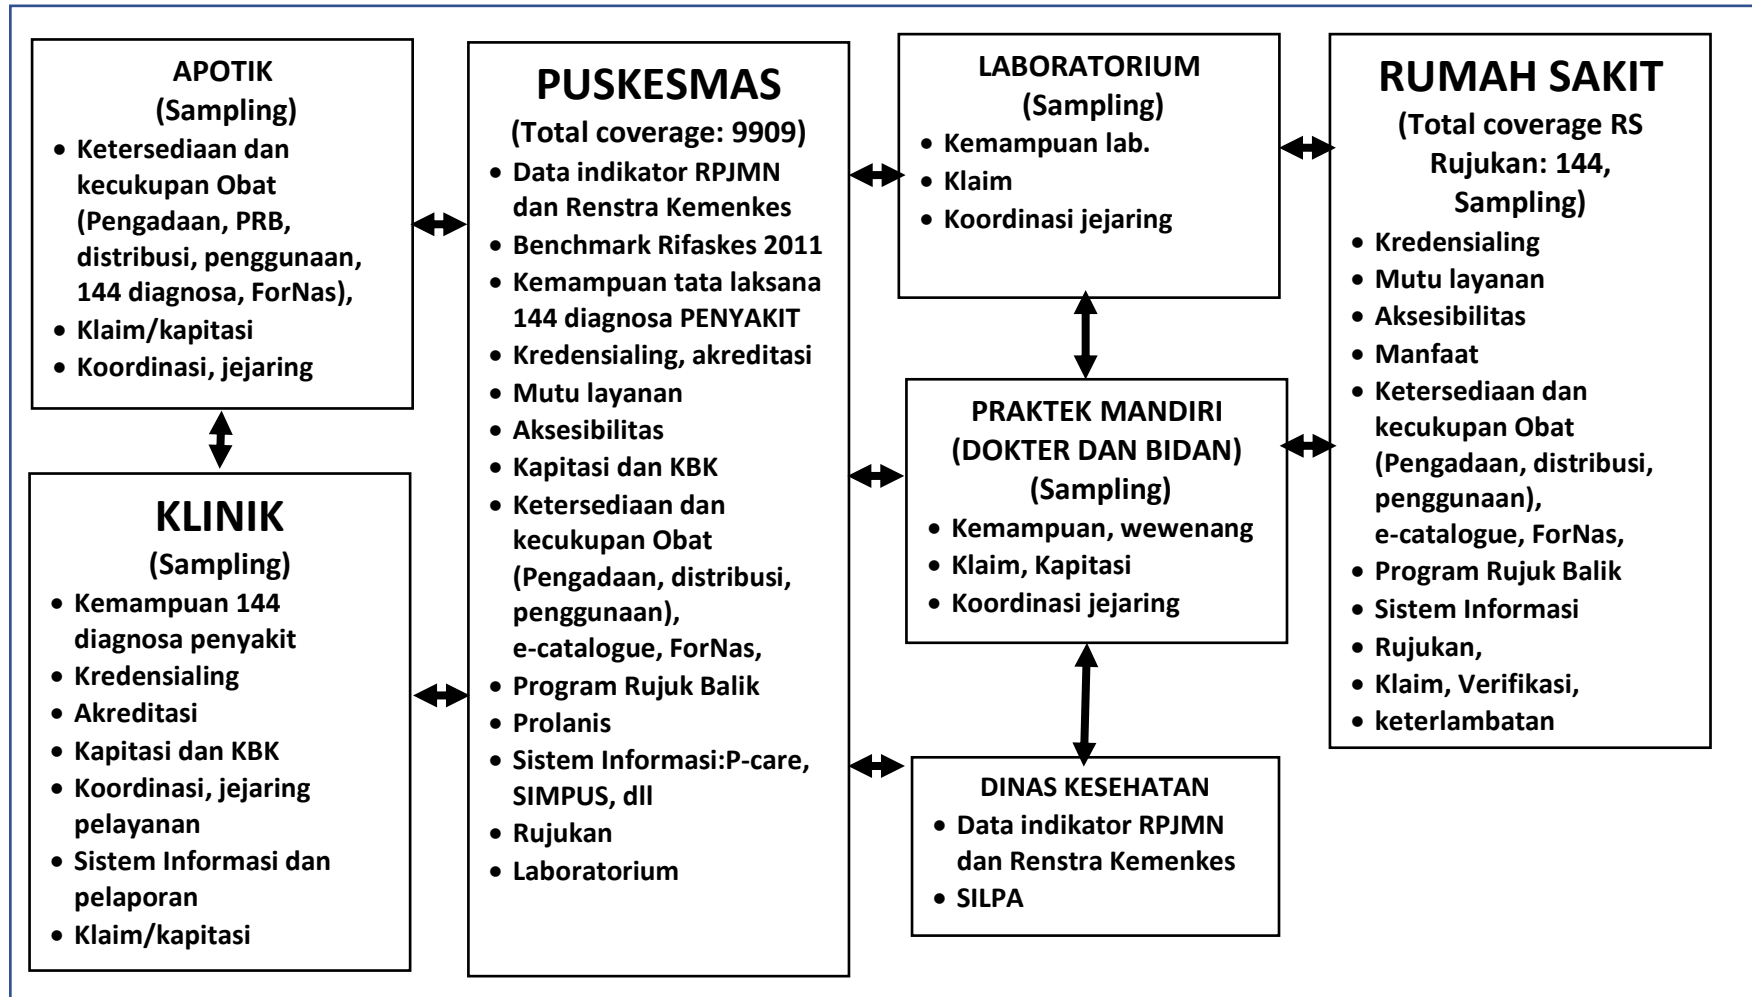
APOTIK
(Sampling)
- Ketersediaan dan kecukupan Obat (Pengadaan, PRB, distribusi, penggunaan, 144 diagnosa, ForNas),
- Klaim/kapitasi
- Koordinasi, jejaring

KLINIK
(Sampling)
- Kemampuan 144 diagnosa penyakit
- Kredensialing
- Akreditasi
- Kapitasi dan KBK
- Koordinasi, jejaring pelayanan
- Sistem Informasi dan pelaporan
- Klaim/kapitasi

PUSKESMAS
(Total coverage: 9909)
- Data indikator RPJMN dan Renstra Kemenkes
- Benchmark Rifaskes 2011
- Kemampuan tata laksana 144 diagnosa PENYAKIT
- Kredensialing, akreditasi
- Mutu layanan
- Aksesibilitas
- Kapitasi dan KBK
- Ketersediaan dan kecukupan Obat (Pengadaan, distribusi, penggunaan), e-catalogue, ForNas,
- Program Rujuk Balik
- Prolanis
- Sistem Informasi:P-care, SIMPUS, dll
- Rujukan
- Laboratorium

LABORATORIUM
(Sampling)
- Kemampuan lab.
- Klaim
- Koordinasi jejaring

PRAKTEK MANDIRI
(DOKTER DAN BIDAN)
(Sampling)
- Kemampuan, wewenang
- Klaim, Kapitasi
- Koordinasi jejaring

DINAS KESEHATAN
- Data indikator RPJMN dan Renstra Kemenkes
- SILPA

RUMAH SAKIT
(Total coverage RS Rujukan: 144, Sampling)
- Kredensialing
- Mutu layanan
- Aksesibilitas
- Manfaat
- Ketersediaan dan kecukupan Obat (Pengadaan, distribusi, penggunaan), e-catalogue, ForNas,
- Program Rujuk Balik
- Sistem Informasi
- Rujukan,
- Klaim, Verifikasi,
- keterlambatan